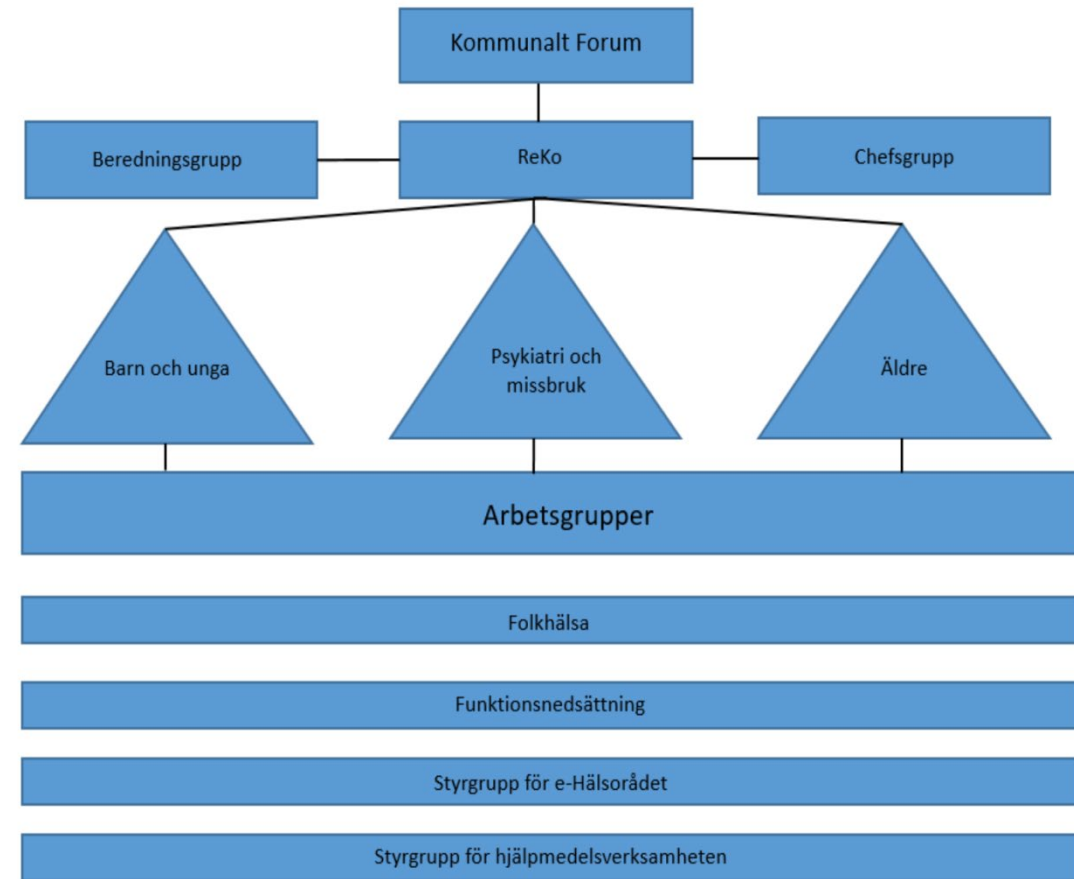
Kommunalt Forum

Beredningsgrupp

ReKo

Chefsgrupp

Barn och unga

Psykiatri och missbruk

Äldre

Arbetsgrupper

Folkhälsa

Funktionsnedsättning

Styrgrupp för e-Hälsorådet

Styrgrupp för hjälpmedelsverksamheten